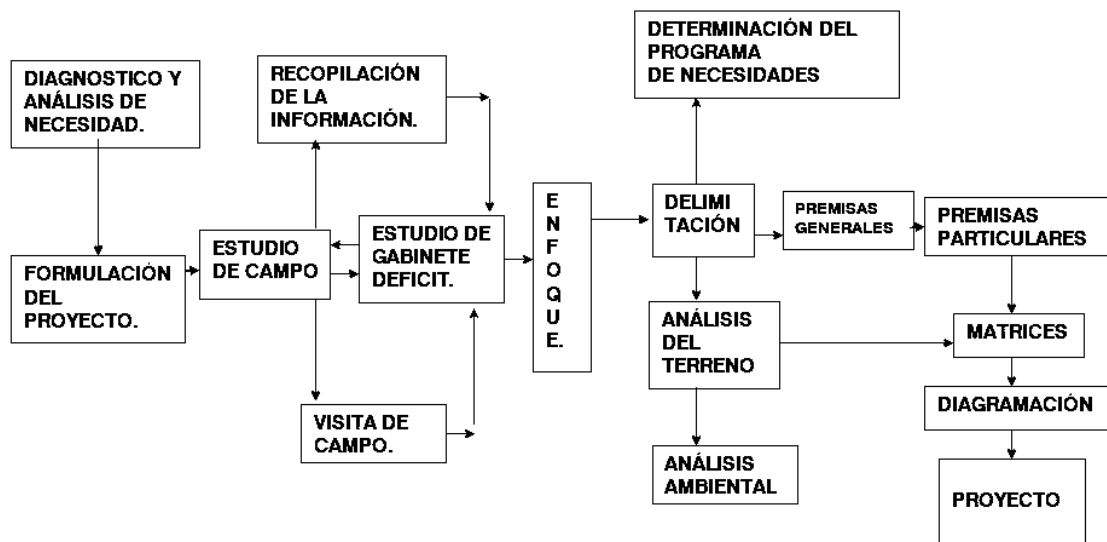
DIAGNOSTICO Y ANÁLISIS DE NECESIDAD.

FORMULACIÓN DEL PROYECTO.

RECOPILACIÓN DE LA INFORMACIÓN.

ESTUDIO DE CAMPO

ESTUDIO DE GABINETE DEFICIT.

VISITA DE CAMPO.

E N F O Q U E.

DETERMINACIÓN DEL PROGRAMA DE NECESIDADES

DELIMI TACIÓN

PREMISAS GENERALES

PREMISAS PARTICULARES

ANÁLISIS DEL TERRENO

MATRICES

DIAGRAMACIÓN

ANÁLISIS AMBIENTAL

PROYECTO